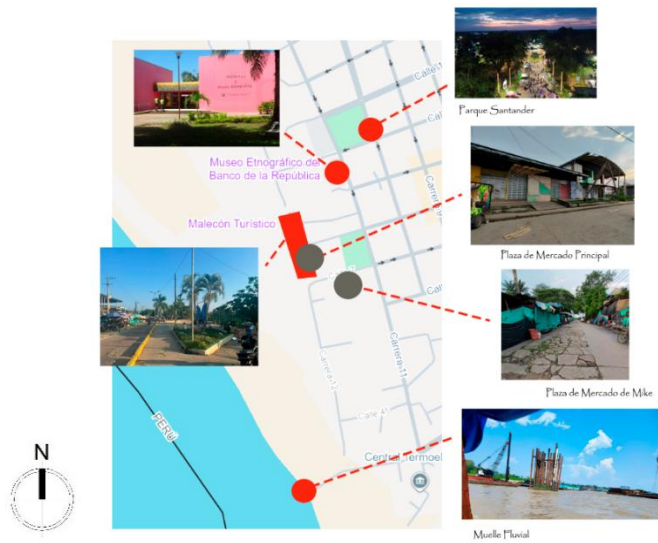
Parque Santander

Museo Etnográfico del Banco de la República

Malecón Turístico

Plaza de Mercado Principal

Plaza de Mercado de Mike

Muelle Fluvial

N

Calle

Calle

Carrera 9

Carrera 11

Carrera 12

Calle 41

Central Termoel

PERÚ